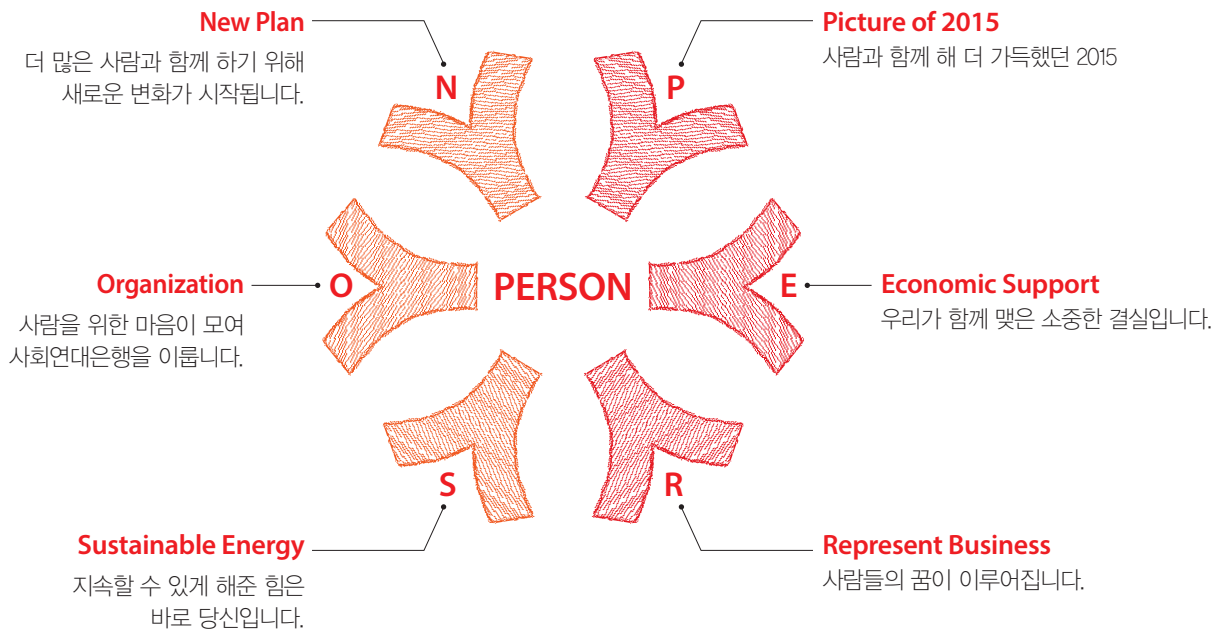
New Plan

더 많은 사람과 함께 하기 위해 새로운 변화가 시작됩니다.

Picture of 2015

사람과 함께 해 더 가득했던 2015

N

P

Organization

사람을 위한 마음이 모여 사회연대은행을 이룹니다.

O

PERSON

E

Economic Support

우리가 함께 맺은 소중한 결실입니다.

S

R

Sustainable Energy

지속할 수 있게 해준 힘은 바로 당신입니다.

Represent Business

사람들의 꿈이 이루어집니다.